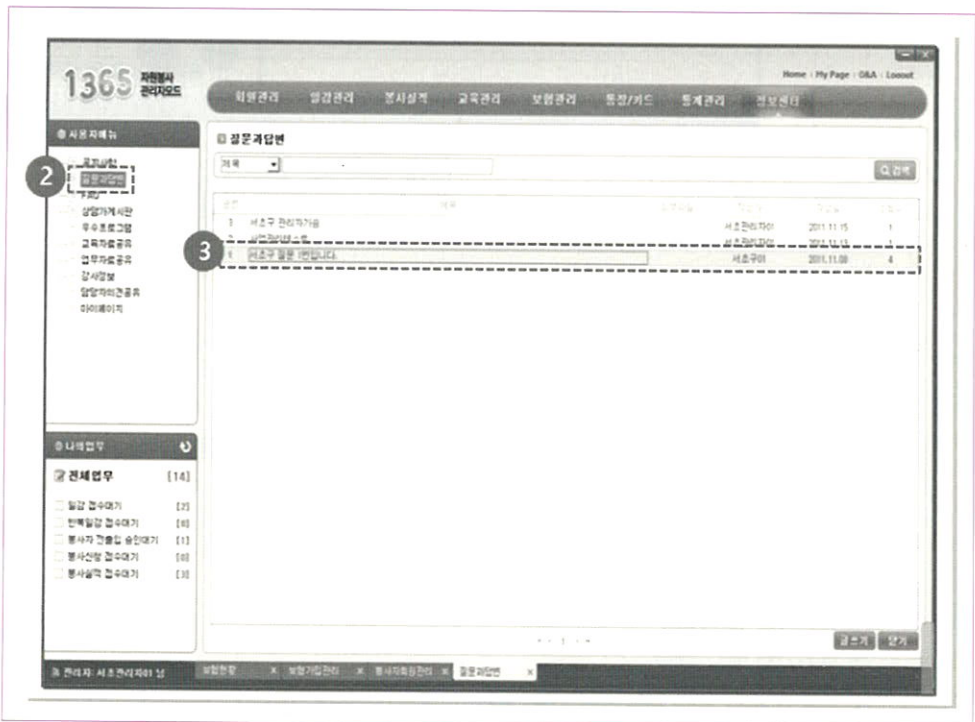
1365 자원봉사 관리자모드

Home | My Page | Q&A | Logout

회원관리 일감관리 봉사실적 교육관리 보험관리 통장/카드 통계관리 정보센터

사용자메뉴

공지사항
질문과답변
FAQ
상담가게시판
우수프로그램
교육자료공유
업무자료공유
강사정보
담당자의견공유
마이페이지

2

질문과답변

제목

검색

3

| | | | | |
|---|---|---|---|---|
| 3 | 서초구 관리자가요 | 서초관리자01 | 2011.11.15 | 1 |
| 2 | 세관리자 테스트 | 서초관리자01 | 2011.11.13 | 1 |
| 1 | 서초구 질문 1번입니다. | 서초구01 | 2011.11.08 | 4 |

나의업무

전체업무 [14]

일감 접수대기 [2]
반복일감 접수대기 [8]
봉사자 전출입 승인대기 [1]
봉사신청 접수대기 [0]
봉사실적 접수대기 [3]

관리자: 서초관리자01 님

보험현황 보험가입관리 봉사자회원관리 질문과답변

글쓰기 닫기